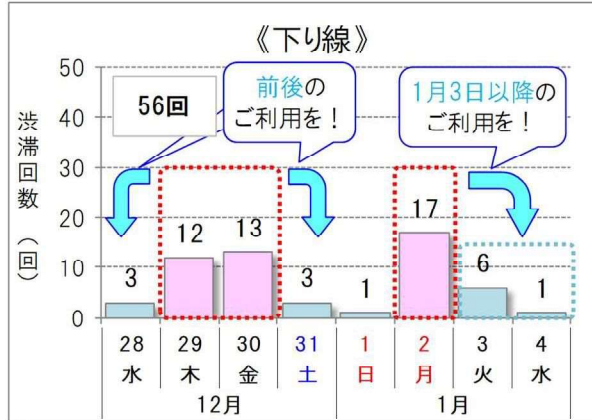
《下り線》

渋滞回数（回）

50
40
30
20
10
0

56回

前後のご利用を！

1月3日以降のご利用を！

3
12
13
3
1
17
6
1

| 28 | 29 | 30 | 31 | 1 | 2 | 3 | 4 |
|---|---|---|---|---|---|---|---|
| 水 | 木 | 金 | 土 | 日 | 月 | 火 | 水 |
| 12月 | | | | 1月 | | | |